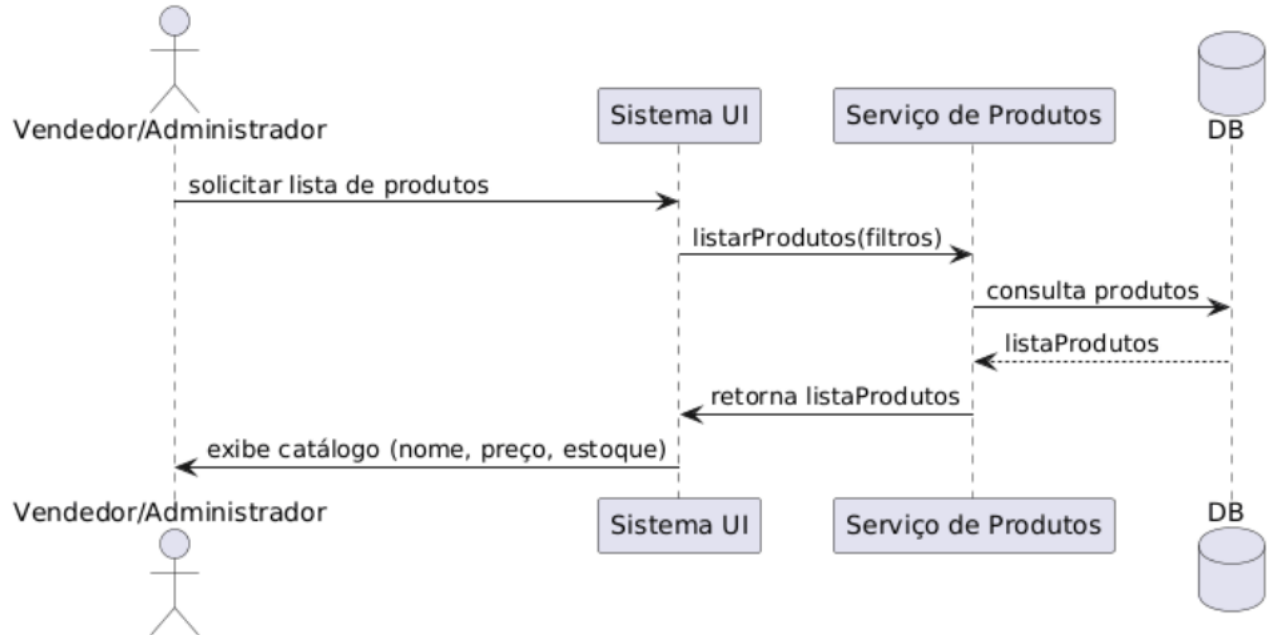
Vendedor/Administrador

Sistema UI

Serviço de Produtos

DB

solicitar lista de produtos

listarProdutos(filtros)

consulta produtos

listaProdutos

retorna listaProdutos

exibe catálogo (nome, preço, estoque)

Vendedor/Administrador

Sistema UI

Serviço de Produtos

DB